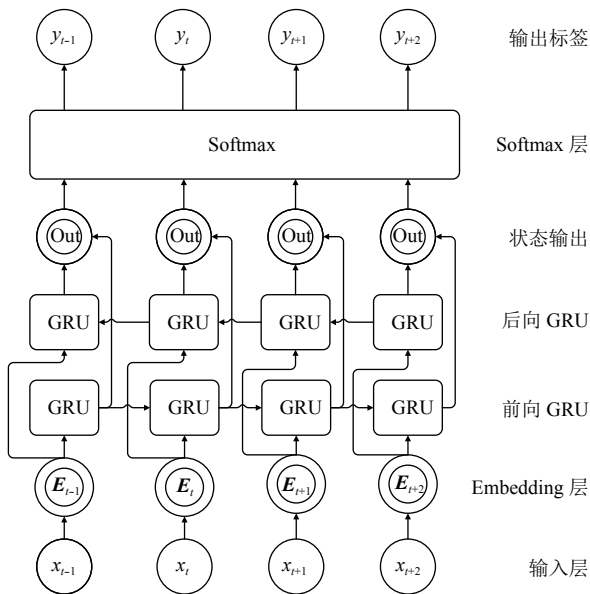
$y_{t-1}$ $y_t$ $y_{t+1}$ $y_{t+2}$ 输出标签

Softmax Softmax 层

Out Out Out Out 状态输出

GRU GRU GRU GRU 后向 GRU

GRU GRU GRU GRU 前向 GRU

$E_{t-1}$ $E_t$ $E_{t+1}$ $E_{t+2}$ Embedding 层

$x_{t-1}$ $x_t$ $x_{t+1}$ $x_{t+2}$ 输入层